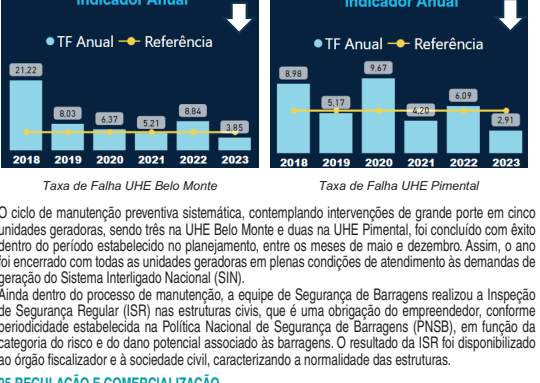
Indicador Anual

TF Anual  Referência

21,22
8,03
6,37
5,21
8,84
3,85

2018 2019 2020 2021 2022 2023

Indicador Anual

TF Anual  Referência

8,98
5,17
9,67
4,20
6,09
2,91

2018 2019 2020 2021 2022 2023

Taxa de Falha UHE Belo Monte

Taxa de Falha UHE Pimental

O ciclo de manutenção preventiva sistemática, contemplando intervenções de grande porte em cinco unidades geradoras, sendo três na UHE Belo Monte e duas na UHE Pimental, foi concluído com êxito dentro do período estabelecido no planejamento, entre os meses de maio e dezembro. Assim, o ano foi encerrado com todas as unidades geradoras em plenas condições de atendimento às demandas de geração do Sistema Interligado Nacional (SIN).

Ainda dentro do processo de manutenção, a equipe de Segurança de Barragens realizou a Inspeção de Segurança Regular (ISR) nas estruturas civis, que é uma obrigação do empreendedor, conforme periodicidade estabelecida na Política Nacional de Segurança de Barragens (PNSB), em função da categoria do risco e do dano potencial associado às barragens. O resultado da ISR foi disponibilizado ao órgão fiscalizador e à sociedade civil, caracterizando a normalidade das estruturas.

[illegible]5 REGULAÇÃO E COMERCIALIZAÇÃO